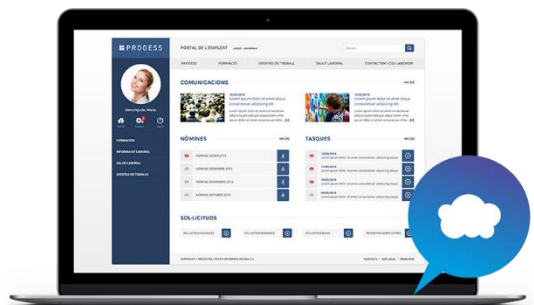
PROGESS

PORTAL DE L'EMPLEAT

NOVETATS | FORMACIÓ | OFERTES DE TREBALL | SALUT LABORAL | CONTACTENT CAP LABORAM

COMUNICACIONS

Lorem ipsum dolor sit amet, consectetuer adipiscing elit.

Lorem ipsum dolor sit amet, consectetuer adipiscing elit.

Domínguez, Maria

FORMACIÓ

INFORMACIÓ LABORAL

SALUT LABORAL

OFERTES DE TREBALL

NÒMINES

NÒMINA GENER 2016

NÒMINA DESEMBRE 2015

NÒMINA NOVEMBRE 2015

NÒMINA OCTUBRE 2015

TASQUES

Lorem ipsum dolor sit amet, consectetuer adipiscing elit.

Lorem ipsum dolor sit amet, consectetuer adipiscing elit.

Lorem ipsum dolor sit amet, consectetuer adipiscing elit.

Lorem ipsum dolor sit amet, consectetuer adipiscing elit.

SOL·LICITUDS

SOL·LICITUD VACANCES

SOL·LICITUD BENEFICIS

SOL·LICITUD DIES

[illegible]